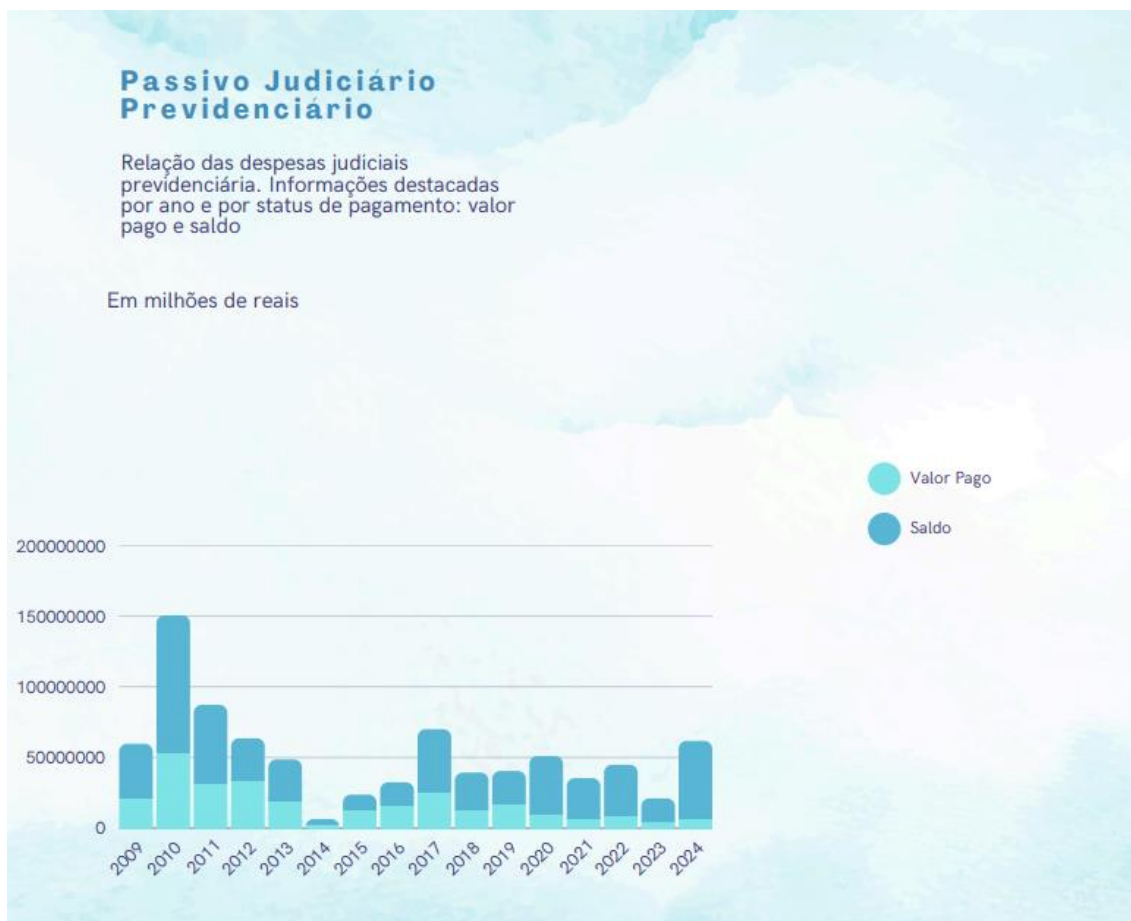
Passivo Judiciário Previdenciário

Relação das despesas judiciais previdenciária. Informações destacadas por ano e por status de pagamento: valor pago e saldo

Em milhões de reais

Valor Pago
Saldo

200000000
150000000
100000000
50000000
0

2009 2010 2011 2012 2013 2014 2015 2016 2017 2018 2019 2020 2021 2022 2023 2024